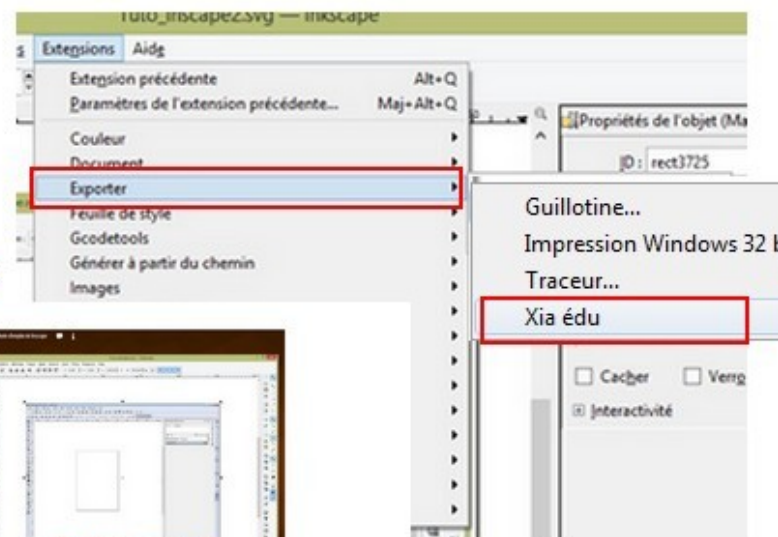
Tuto_inscape2.svg — Inkscape

s Extensions Aide

Extension précédente Alt+Q
Paramètres de l'extension précédente... Maj+Alt+Q
Couleur
Document
Exporter
Feuille de style
Gcodetools
Générer à partir du chemin
Images

Propriétés de l'objet (Ma

ID : rect3725

Guillotine...
Impression Windows 32 b
Traceur...
Xia édu

Cacher Verro
Interactivité